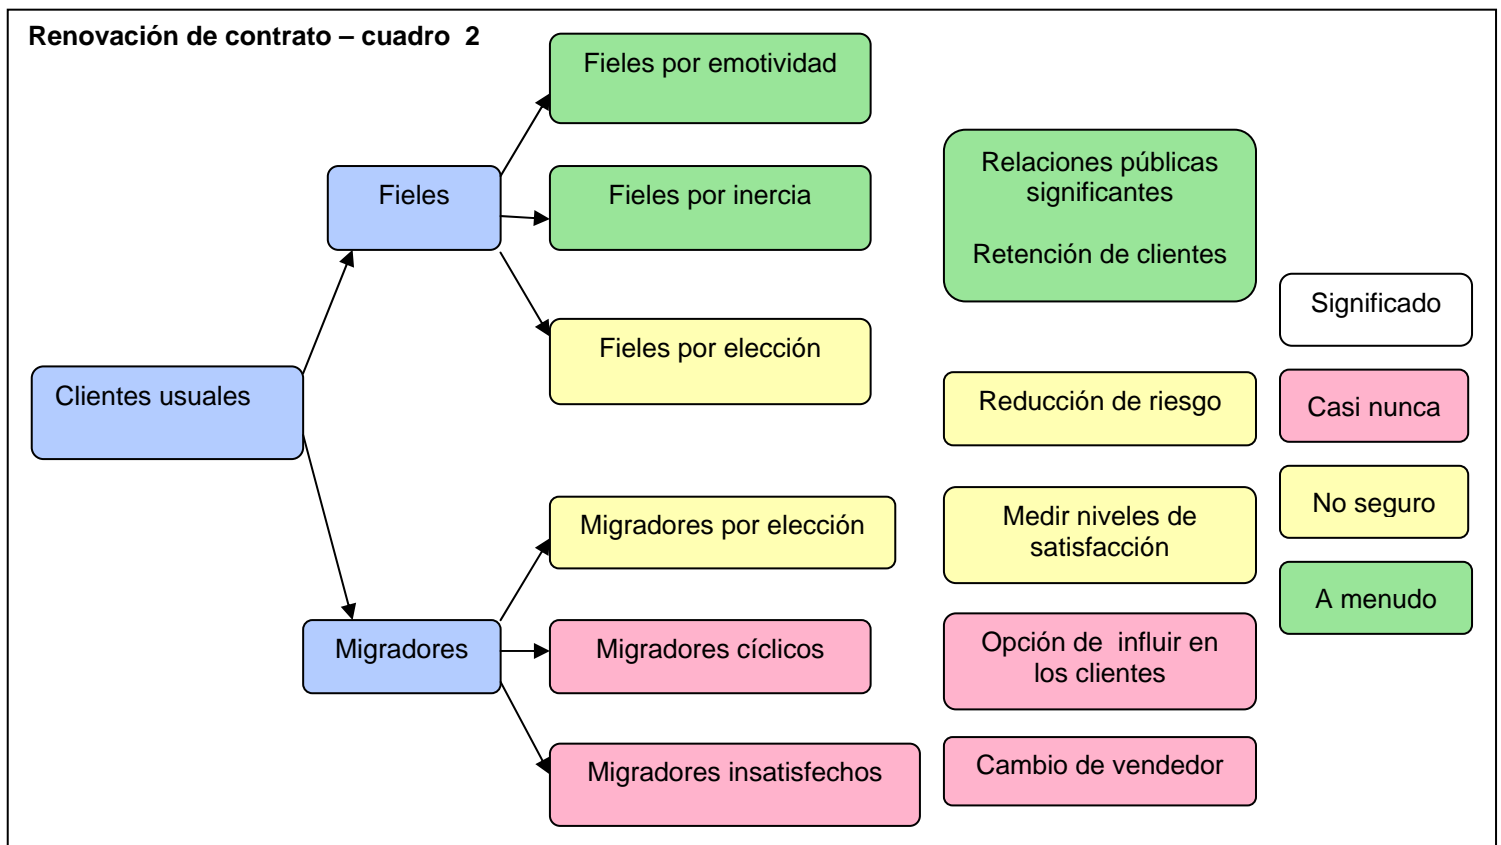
Renovación de contrato – cuadro 2

Clientes usuales

Fieles

Fieles por emotividad

Fieles por inercia

Fieles por elección

Migradores

Migradores por elección

Migradores cíclicos

Migradores insatisfechos

Relaciones públicas significantes

Retención de clientes

Reducción de riesgo

Medir niveles de satisfacción

Opción de influir en los clientes

Cambio de vendedor

Significado

Casi nunca

No seguro

A menudo